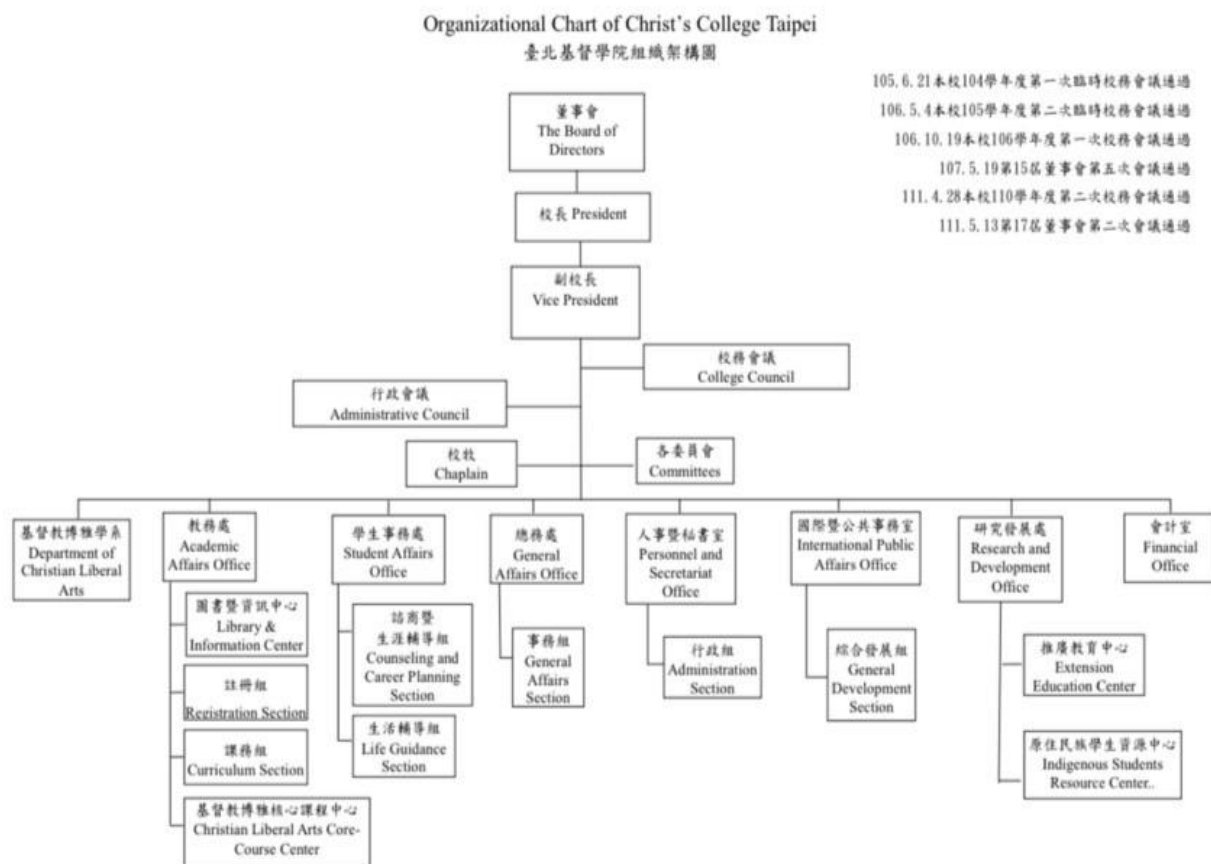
Organizational Chart of Christ's College Taipei
臺北基督學院組織架構圖

105.6.21本校104學年度第一次臨時校務會議通過
106.5.4本校105學年度第二次臨時校務會議通過
106.10.19本校106學年度第一次校務會議通過
107.5.19第15屆董事會第五次會議通過
111.4.28本校110學年度第二次校務會議通過
111.5.13第17屆董事會第二次會議通過

董事會
The Board of Directors

校長 President

副校長
Vice President

校務會議
College Council

行政會議
Administrative Council

校牧
Chaplain

各委員會
Committees

基督教博雅學系
Department of Christian Liberal Arts

教務處
Academic Affairs Office

圖書暨資訊中心
Library & Information Center

註冊組
Registration Section

課務組
Curriculum Section

基督教博雅核心課程中心
Christian Liberal Arts Core-Course Center

學生事務處
Student Affairs Office

諮商暨生涯輔導組
Counseling and Career Planning Section

生活輔導組
Life Guidance Section

總務處
General Affairs Office

事務組
General Affairs Section

人事暨秘書室
Personnel and Secretariat Office

行政組
Administration Section

國際暨公共事務室
International Public Affairs Office

綜合發展組
General Development Section

研究發展處
Research and Development Office

推廣教育中心
Extension Education Center

原住民族學生資源中心
Indigenous Students Resource Center..

會計室
Financial Office